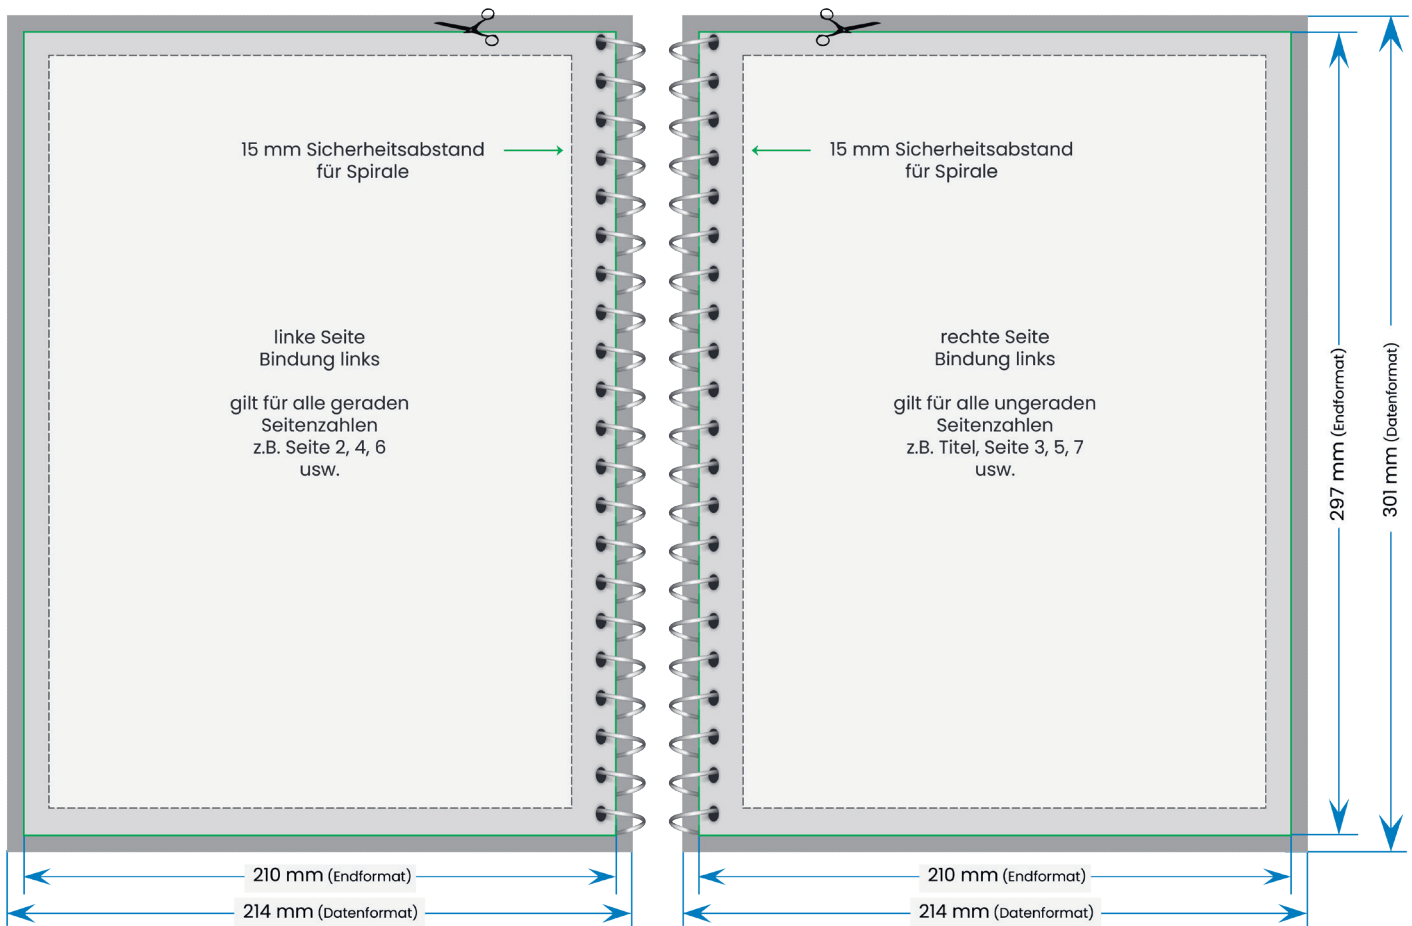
15 mm Sicherheitsabstand
für Spirale

linke Seite
Bindung links

gilt für alle geraden Seitenzahlen
z.B. Seite 2, 4, 6
usw.

15 mm Sicherheitsabstand
für Spirale

rechte Seite
Bindung links

gilt für alle ungeraden Seitenzahlen
z.B. Titel, Seite 3, 5, 7
usw.

297 mm (Endformat)

301 mm (Datenformat)

210 mm (Endformat)

214 mm (Datenformat)

210 mm (Endformat)

214 mm (Datenformat)